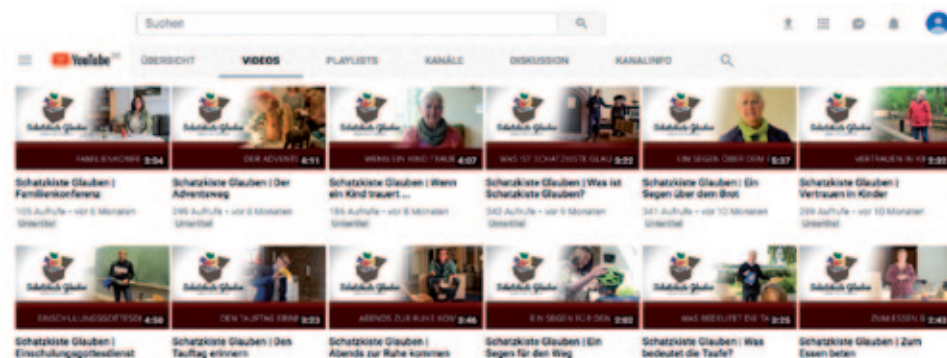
Suchen

YouTube

ÜBERSICHT VIDEOS PLAYLISTS KANÄLE DISKUSSION KANALINFO

Schatzkiste Glauben
FAMILIENKONFE 3:04
Schatzkiste Glauben | Familienkonferenz
105 Aufrufe • vor 6 Monaten
Untertitel

Schatzkiste Glauben
DER ADVENTS 4:11
Schatzkiste Glauben | Der Adventsweg
296 Aufrufe • vor 9 Monaten
Untertitel

Schatzkiste Glauben
WENN EIN KIND TRAUR 4:07
Schatzkiste Glauben | Wenn ein Kind trauert ...
186 Aufrufe • vor 8 Monaten
Untertitel

Schatzkiste Glauben
WAS IST SCHATZKISTE GLAU 3:22
Schatzkiste Glauben | Was ist Schatzkiste Glauben?
340 Aufrufe • vor 9 Monaten
Untertitel

Schatzkiste Glauben
EIN SEGEN ÜBER DEM 5:37
Schatzkiste Glauben | Ein Segen über dem Brot
341 Aufrufe • vor 10 Monaten
Untertitel

Schatzkiste Glauben
VERTRAUEN IN KI 3:31
Schatzkiste Glauben | Vertrauen in Kinder
299 Aufrufe • vor 10 Monaten
Untertitel

Schatzkiste Glauben
EINSCHULUNGSGOTTESDI 4:56
Schatzkiste Glauben | Einschulungsgottesdienst

Schatzkiste Glauben
DEN TAUFTAG ERINN 3:23
Schatzkiste Glauben | Den Tauftag erinnern

Schatzkiste Glauben
ABENDS ZUR RUHE KOM 3:46
Schatzkiste Glauben | Abends zur Ruhe kommen

Schatzkiste Glauben
EIN SEGEN FÜR DEN 3:03
Schatzkiste Glauben | Ein Segen für den Weg

Schatzkiste Glauben
WAS BEDEUTET DIE TA 3:25
Schatzkiste Glauben | Was bedeutet die Taufe?

Schatzkiste Glauben
ZUM ESSEN B 2:43
Schatzkiste Glauben | Zum Essen beten